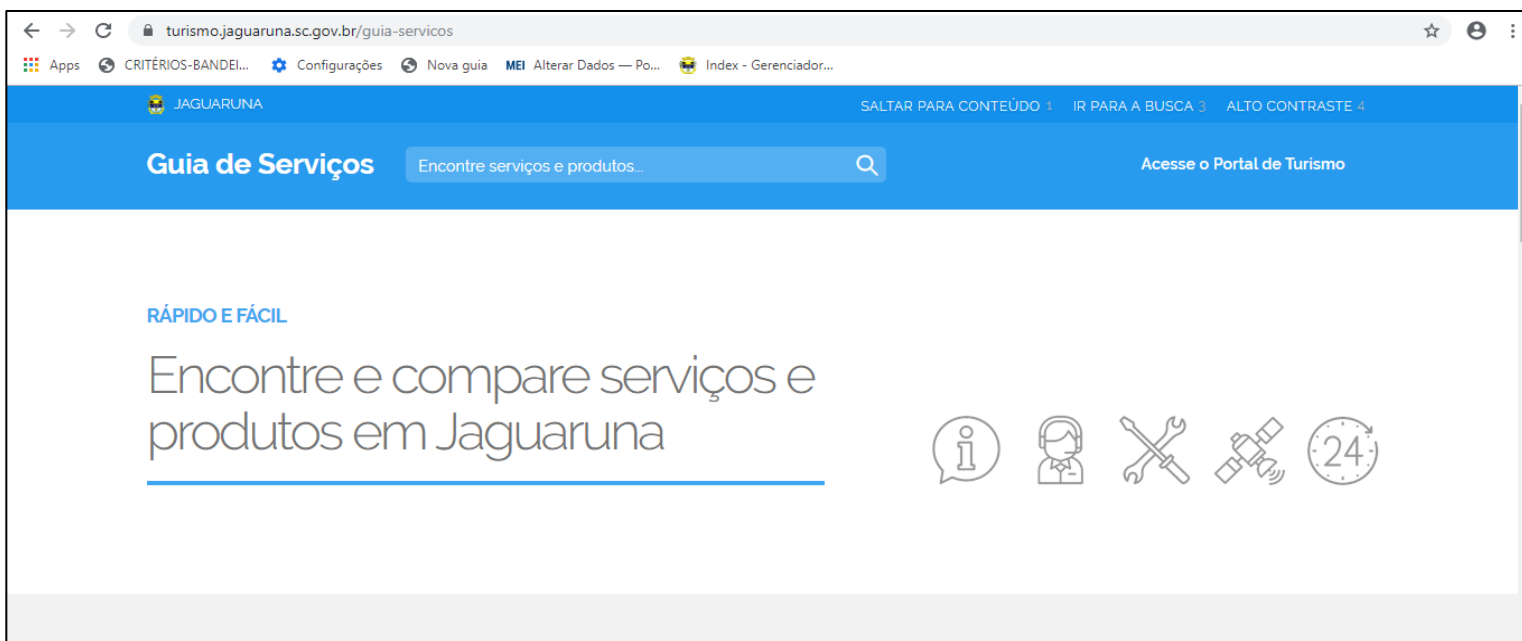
turismo.jaguaruna.sc.gov.br/guia-servicos

Apps CRITÉRIOS-BANDEI... Configurações Nova guia MEI Alterar Dados — Po... Index - Gerenciador...

JAGUARUNA

SALTAR PARA CONTEÚDO 1 IR PARA A BUSCA 3 ALTO CONTRASTE 4

Guia de Serviços

Encontre serviços e produtos...

Acesse o Portal de Turismo

RÁPIDO E FÁCIL

Encontre e compare serviços e produtos em Jaguaruna

24